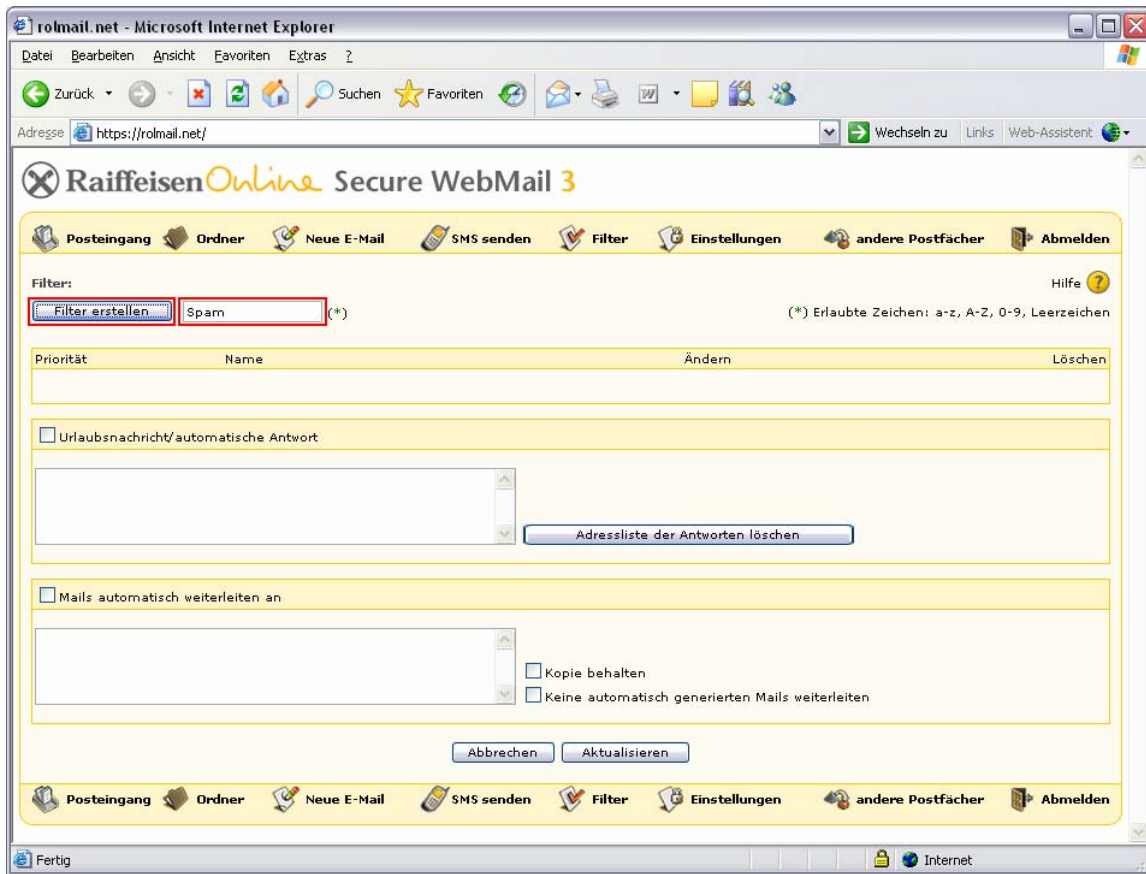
rolmail.net - Microsoft Internet Explorer

Datei Bearbeiten Ansicht Favoriten Extras ?

Zurück Suchen Favoriten

Adresse https://rolmail.net/ Wechseln zu Links Web-Assistent

RaiffeisenOnline Secure WebMail 3

Posteingang Ordner Neue E-Mail SMS senden Filter Einstellungen andere Postfächer Abmelden

Filter:

Hilfe

Filter erstellen Spam (*)

(*) Erlaubte Zeichen: a-z, A-Z, 0-9, Leerzeichen

| Priorität | Name | Ändern | Löschen |
|---|---|---|---|
| | | | |

Urlaubsnachricht/automatische Antwort

Adressliste der Antworten löschen

Mails automatisch weiterleiten an

Kopie behalten

Keine automatisch generierten Mails weiterleiten

Abbrechen Aktualisieren

Posteingang Ordner Neue E-Mail SMS senden Filter Einstellungen andere Postfächer Abmelden

Fertig Internet